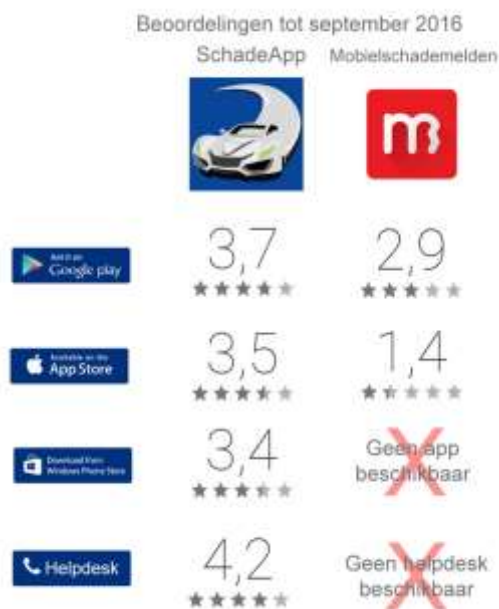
Beoordelingen tot september 2016

| | SchadeApp | Mobielschademelden |
|---|---|---|
| Android app on Google play | 3,7 | 2,9 |
| Available on the App Store | 3,5 | 1,4 |
| Download from Windows Phone Store | 3,4 | Geen app beschikbaar |
| Helpdesk | 4,2 | Geen helpdesk beschikbaar |